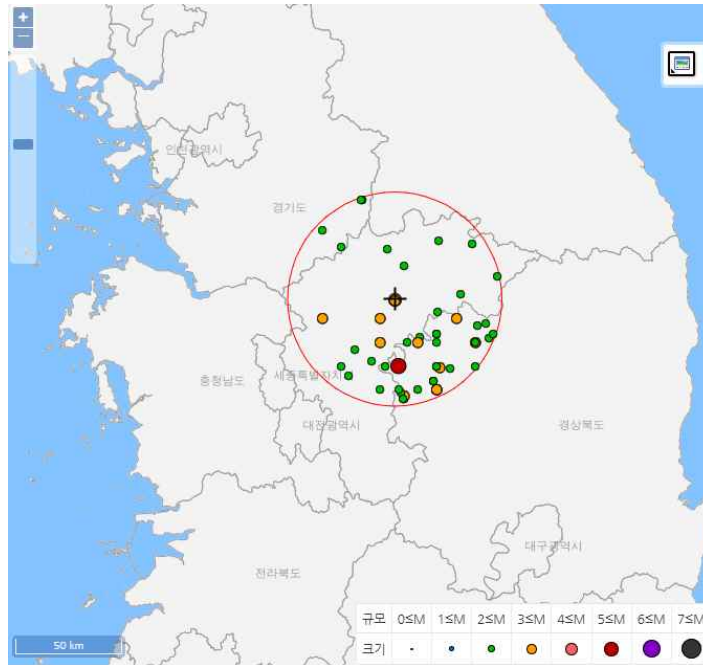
+
−

인천광역시

경기도

충청남도

세종특별자치시

대전광역시

경상북도

대구광역시

전라북도

50 km

| 규모 | 0≤M | 1≤M | 2≤M | 3≤M | 4≤M | 5≤M | 6≤M | 7≤M |
|---|---|---|---|---|---|---|---|---|
| 크기 | | | | | | | | |